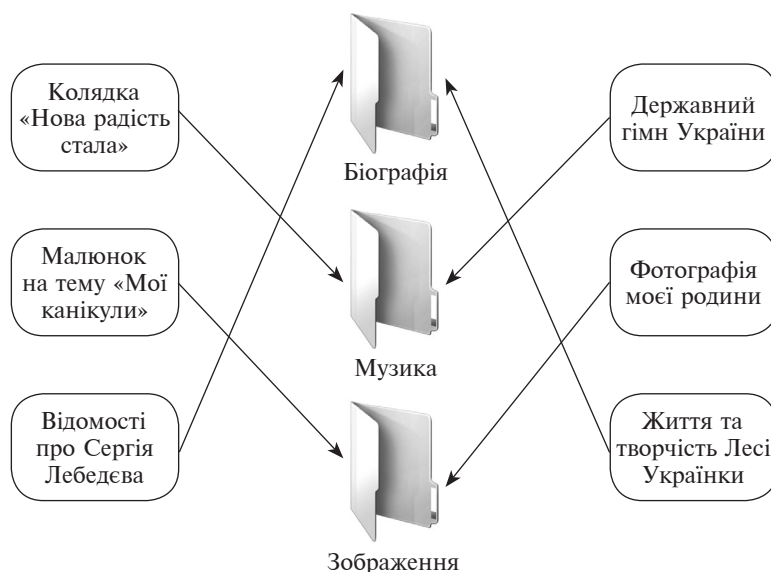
Колядка «Нова радість стала»

Малюнок на тему «Мої канікули»

Відомості про Сергія Лебедєва

Біографія

Музика

Зображення

Державний гімн України

Фотографія моєї родини

Життя та творчість Лесі Українки